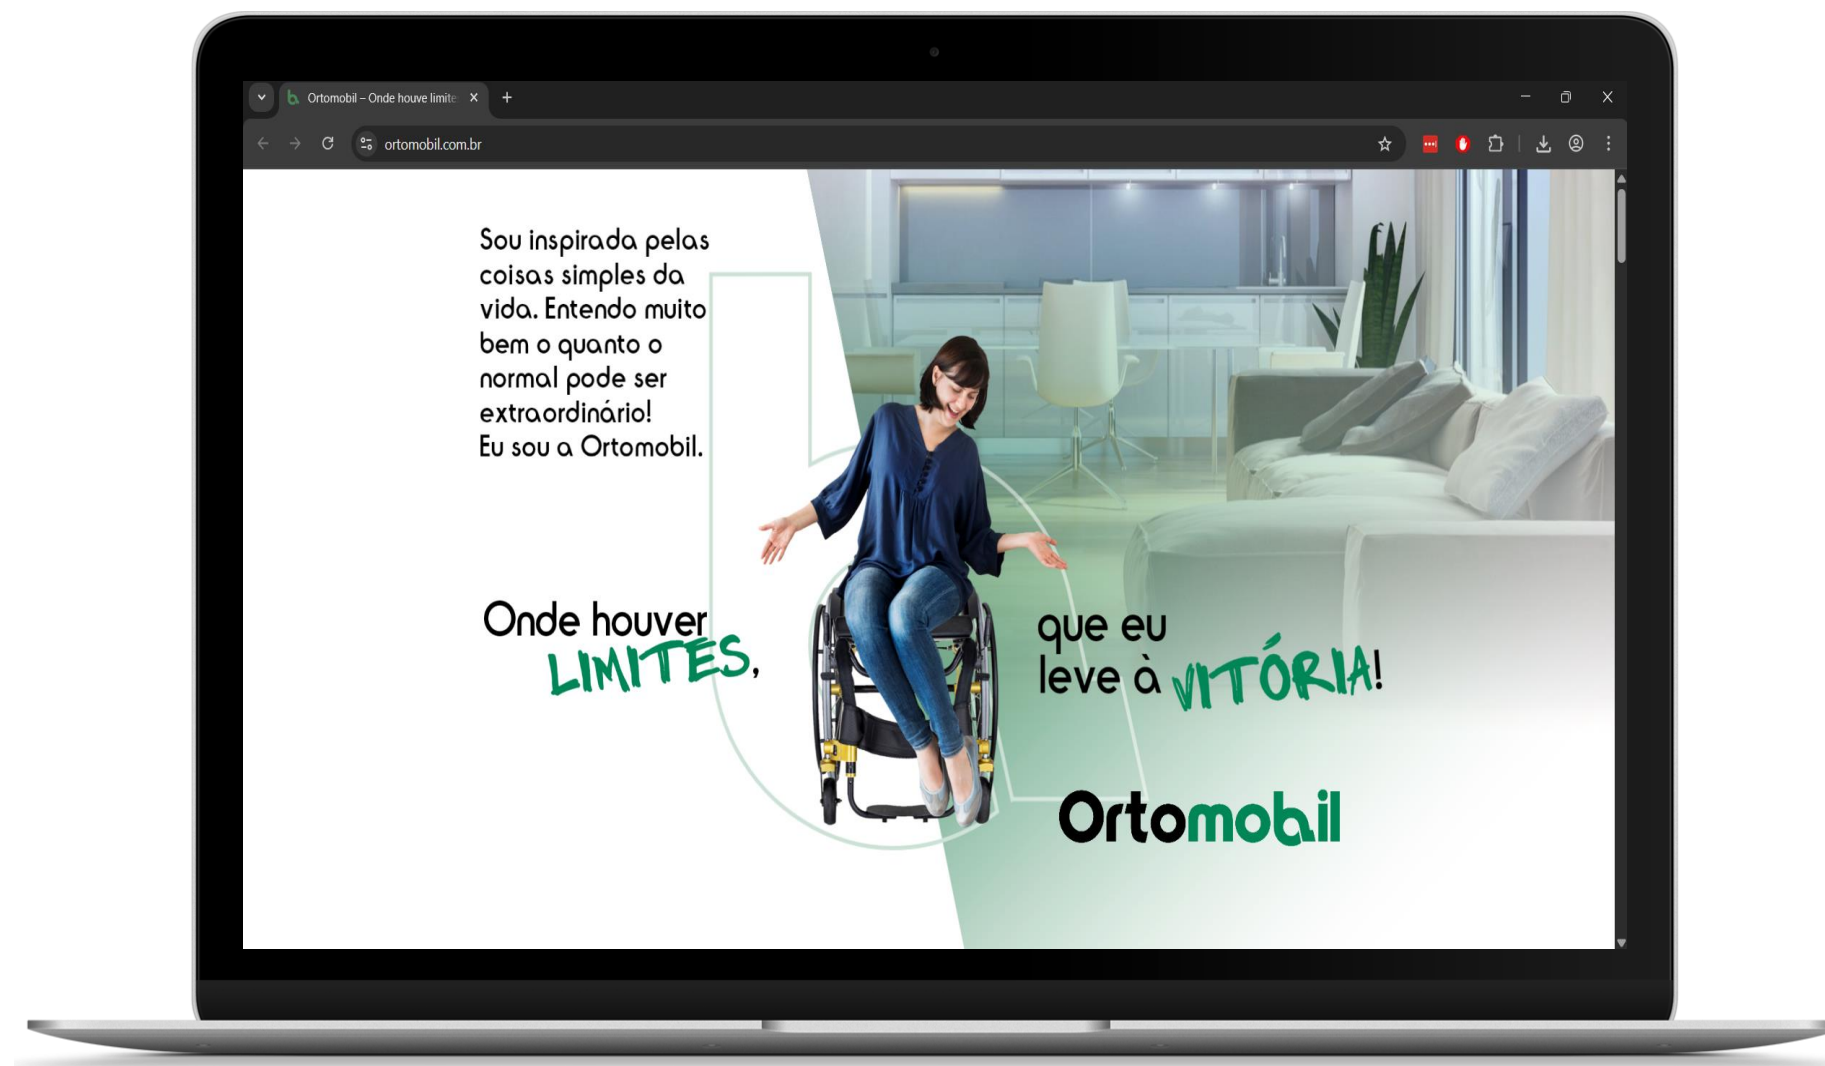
Ortomobil – Onde houve limite

ortomobil.com.br

Sou inspirada pelas coisas simples da vida. Entendo muito bem o quanto o normal pode ser extraordinário!
Eu sou a Ortomobil.

Onde houver LIMITES,

que eu leve à VITÓRIA!

Ortomobil